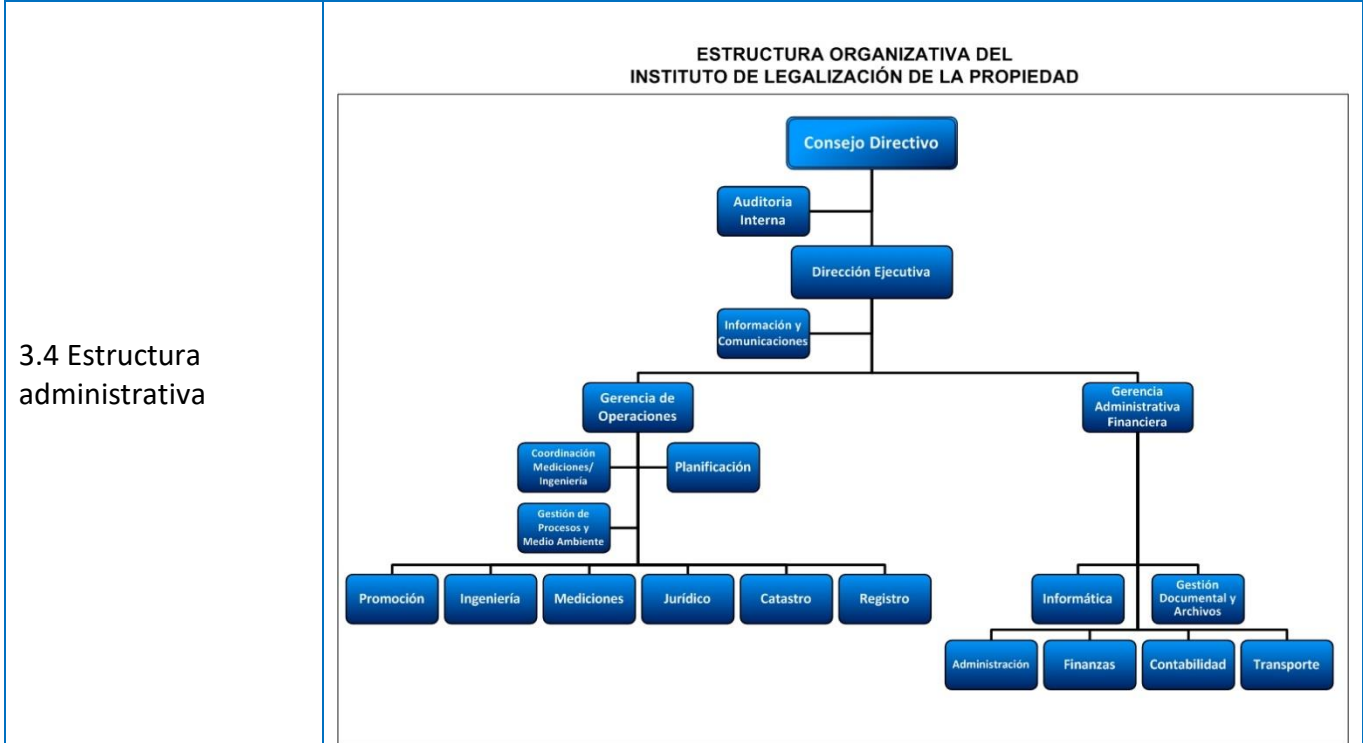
3.4 Estructura administrativa

ESTRUCTURA ORGANIZATIVA DEL
INSTITUTO DE LEGALIZACIÓN DE LA PROPIEDAD

Consejo Directivo

Auditoria Interna

Dirección Ejecutiva

Información y Comunicaciones

Gerencia de Operaciones

Gerencia Administrativa Financiera

Coordinación Mediciones/ Ingeniería

Planificación

Gestión de Procesos y Medio Ambiente

Promoción

Ingeniería

Mediciones

Jurídico

Catastro

Registro

Informática

Gestión Documental y Archivos

Administración

Finanzas

Contabilidad

Transporte